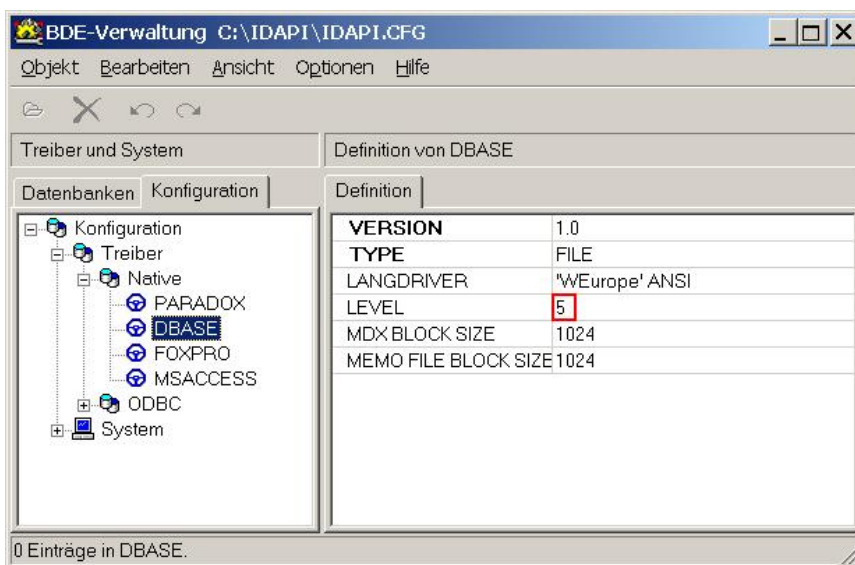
BDE-Verwaltung C:\IDAPI\IDAPI.CFG

Objekt Bearbeiten Ansicht Optionen Hilfe

Treiber und System

Definition von DBASE

Datenbanken Konfiguration

Definition

Konfiguration
Treiber
Native
PARADOX
DBASE
FOXPRO
MSACCESS
ODBC
System

| | |
|---|---|
| VERSION | 1.0 |
| TYPE | FILE |
| LANGDRIVER | 'WEurope' ANSI |
| LEVEL | 5 |
| MDX BLOCK SIZE | 1024 |
| MEMO FILE BLOCK SIZE | 1024 |

0 Einträge in DBASE.